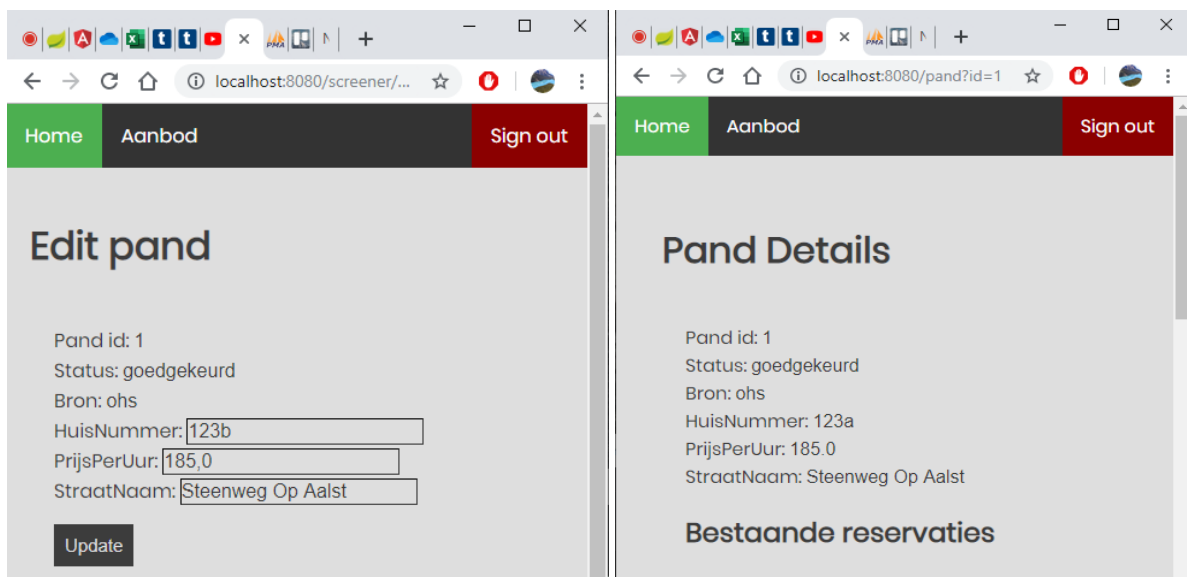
localhost:8080/screener/...

Home Aanbod Sign out

Edit pand

Pand id: 1
Status: goedgekeurd
Bron: ohs
HuisNummer: 123b
PrijsPerUur: 185,0
StraatNaam: Steenweg Op Aalst

Update

localhost:8080/pand?id=1

Home Aanbod Sign out

Pand Details

Pand id: 1
Status: goedgekeurd
Bron: ohs
HuisNummer: 123a
PrijsPerUur: 185.0
StraatNaam: Steenweg Op Aalst

Bestaande reservaties